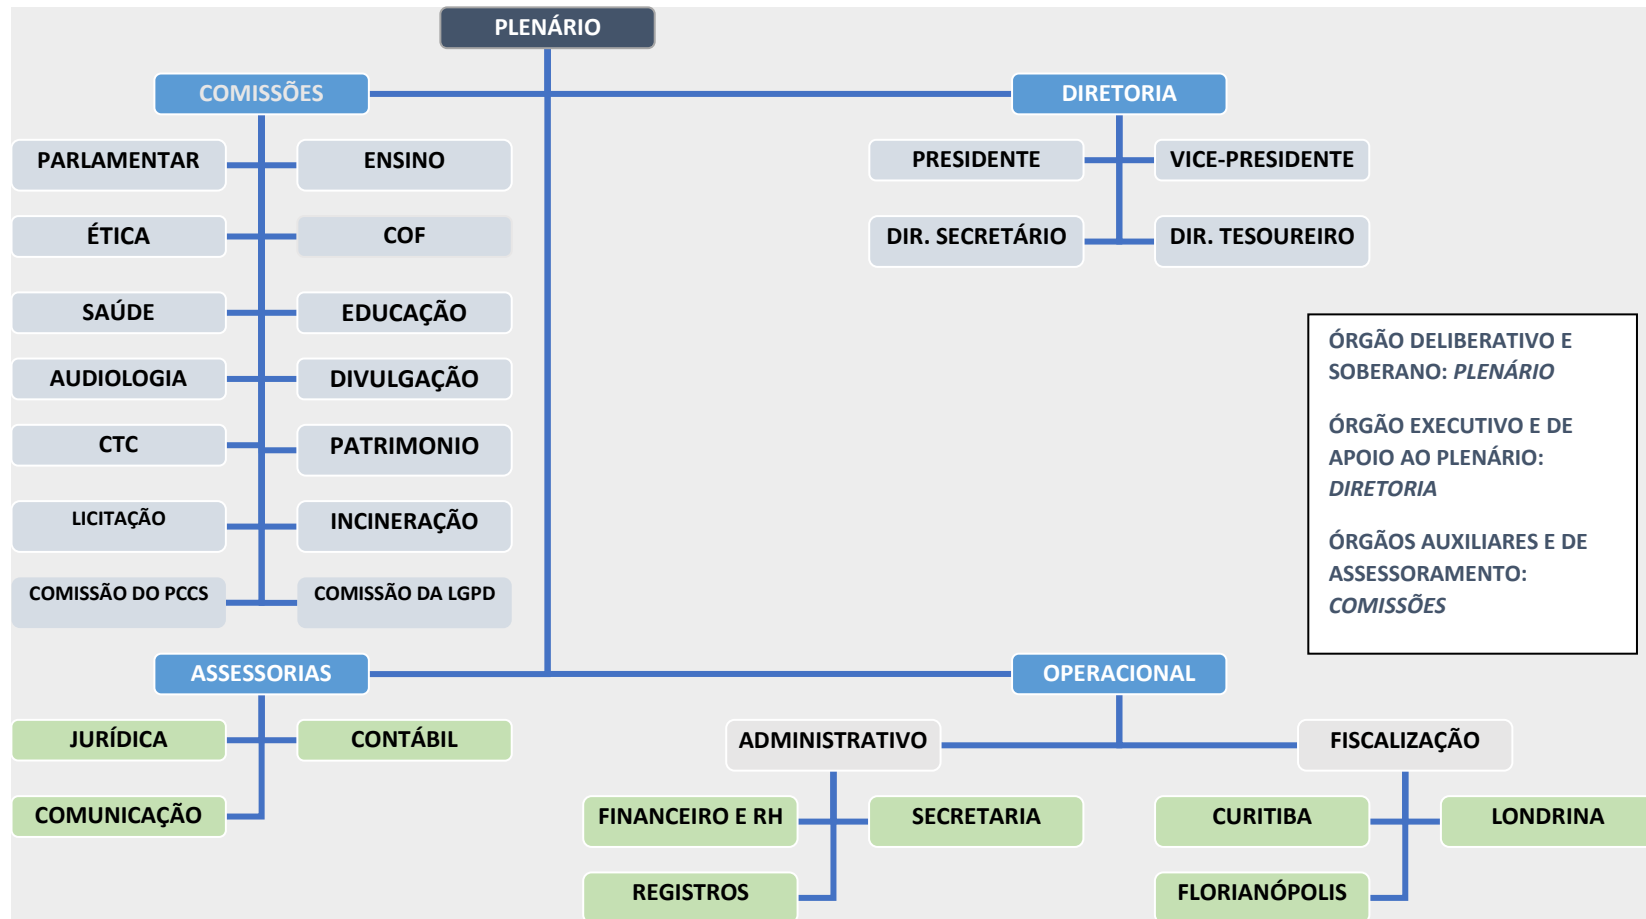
PLENÁRIO

COMISSÕES

PARLAMENTAR
ENSINO
ÉTICA
COF
SAÚDE
EDUCAÇÃO
AUDIOLOGIA
DIVULGAÇÃO
CTC
PATRIMONIO
LICITAÇÃO
INCINERAÇÃO
COMISSÃO DO PCCS
COMISSÃO DA LGPD

DIRETORIA

PRESIDENTE
VICE-PRESIDENTE
DIR. SECRETÁRIO
DIR. TESOUREIRO

ÓRGÃO DELIBERATIVO E SOBERANO: *PLENÁRIO*

ÓRGÃO EXECUTIVO E DE APOIO AO PLENÁRIO: *DIRETORIA*

ÓRGÃOS AUXILIARES E DE ASSESSORAMENTO: *COMISSÕES*

ASSESSORIAS

JURÍDICA
CONTÁBIL
COMUNICAÇÃO

OPERACIONAL

ADMINISTRATIVO
FISCALIZAÇÃO
FINANCEIRO E RH
SECRETARIA
REGISTROS
CURITIBA
LONDRINA
FLORIANÓPOLIS